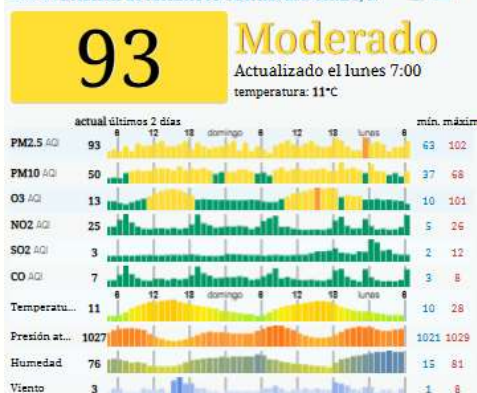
93

Moderado

Actualizado el lunes 7:00

temperatura: 11°C

| | actual | últimos 2 días | mín. | máxim |
|---|---|---|---|---|
| PM2.5 AQI | 93 | 6 12 18 domingo 6 12 18 lunes 6 | 63 | 102 |
| PM10 AQI | 50 | | 37 | 68 |
| O3 AQI | 13 | | 10 | 101 |
| NO2 AQI | 25 | | 5 | 26 |
| SO2 AQI | 3 | | 2 | 12 |
| CO AQI | 7 | | 3 | 8 |
| Temperatu... | 11 | 6 12 18 domingo 6 12 18 lunes 6 | 10 | 28 |
| Presión at... | 1027 | | 1021 | 1029 |
| Humedad | 76 | | 15 | 81 |
| Viento | 3 | | 1 | 8 |